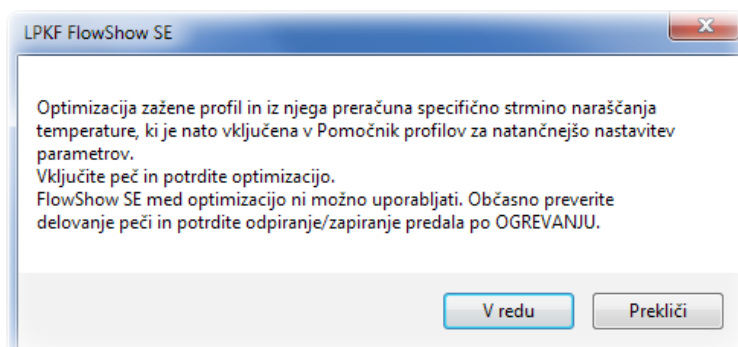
LPKF FlowShow SE

Optimizacija zažene profil in iz njega preračuna specifično strmino naraščanja temperature, ki je nato vključena v Pomočnik profilov za natančnejšo nastavitev parametrov.
Vključite peč in potrdite optimizacijo.
FlowShow SE med optimizacijo ni možno uporabljati. Občasno preverite delovanje peči in potrdite odpiranje/zapiranje predala po OGREVANJU.

V redu
Prekliči